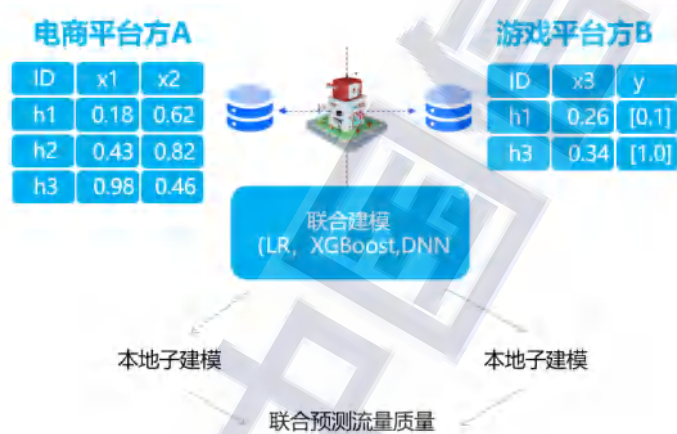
电商平台方A

| ID | x1 | x2 |
|---|---|---|
| h1 | 0.18 | 0.62 |
| h2 | 0.43 | 0.82 |
| h3 | 0.98 | 0.46 |

游戏平台方B

| ID | x3 | y |
|---|---|---|
| h1 | 0.26 | [0,1] |
| h3 | 0.34 | [1,0] |

联合建模
(LR，XGBoost,DNN

本地子建模

本地子建模

联合预测流量质量